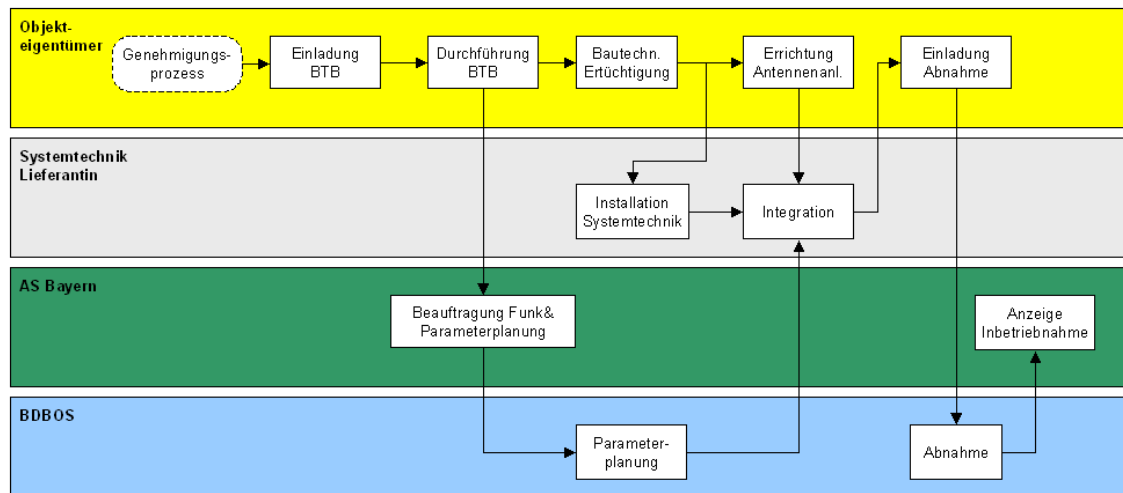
Objekteigentümer

Genehmigungsprozess

Einladung BTB

Durchführung BTB

Bautechn. Ertüchtigung

Errichtung Antennenanl.

Einladung Abnahme

Systemtechnik Lieferantin

Installation Systemtechnik

Integration

AS Bayern

Beauftragung Funk& Parameterplanung

Anzeige Inbetriebnahme

BDBOS

Parameterplanung

Abnahme